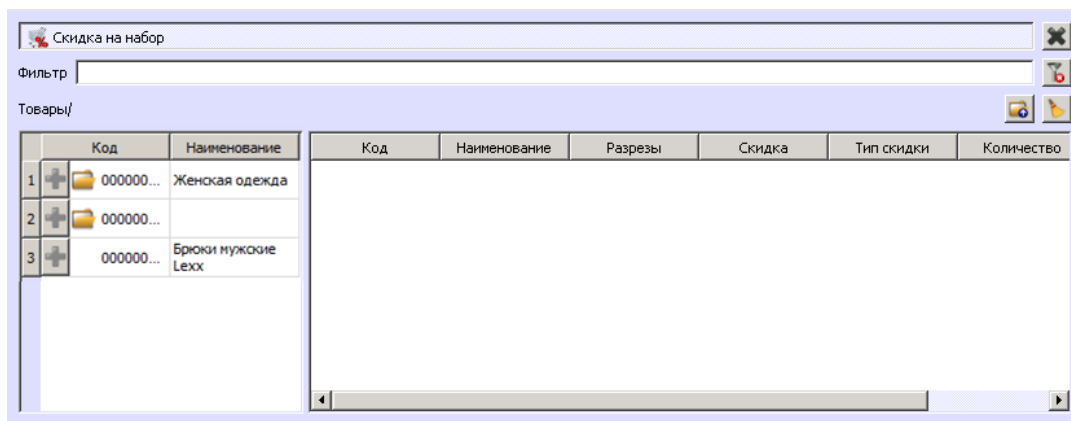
Скидка на набор

Фильтр

Товары/

| | Код | Наименование |
|---|---|---|
| 1 | 000000... | Женская одежда |
| 2 | 000000... | |
| 3 | 000000... | Брюки мужские Lexx |

| Код | Наименование | Разрезы | Скидка | Тип скидки | Количество |
|---|---|---|---|---|---|